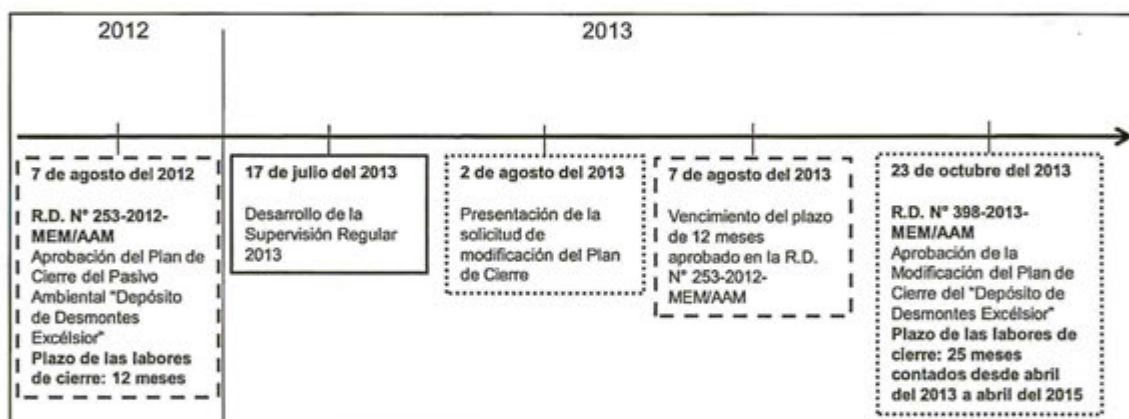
2012

2013

7 de agosto del 2012

R.D. N° 253-2012-MEM/AAM
Aprobación del Plan de Cierre del Pasivo Ambiental "Depósito de Desmontes Excélsior"
Plazo de las labores de cierre: 12 meses

17 de julio del 2013

Desarrollo de la Supervisión Regular 2013

2 de agosto del 2013

Presentación de la solicitud de modificación del Plan de Cierre

7 de agosto del 2013

Vencimiento del plazo de 12 meses aprobado en la R.D. N° 253-2012-MEM/AAM

23 de octubre del 2013

R.D. N° 398-2013-MEM/AAM
Aprobación de la Modificación del Plan de Cierre del "Depósito de Desmontes Excélsior"
Plazo de las labores de cierre: 25 meses contados desde abril del 2013 a abril del 2015